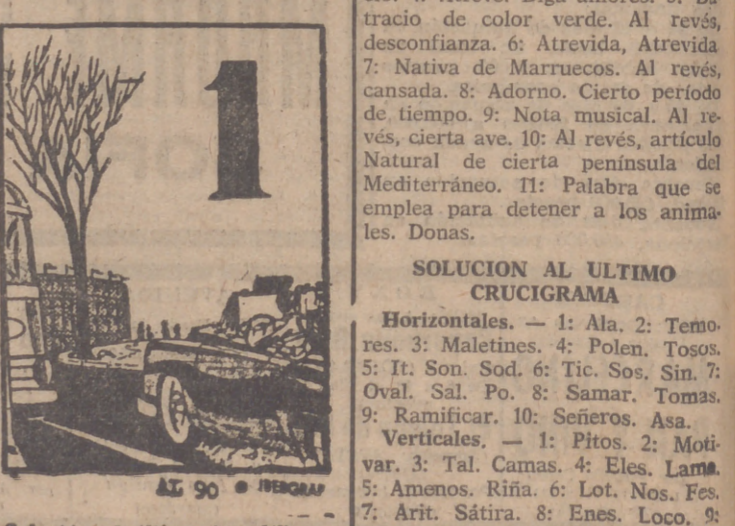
1

AT 90 © IBEGRAF

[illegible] Diga amores. 5: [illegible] tracio de color verde. Al revés, desconfianza. 6: Atrevida, Atrevida 7: Nativa de Marruecos. Al revés, cansada. 8: Adorno. Cierto período de tiempo. 9: Nota musical. Al revés, cierta ave. 10: Al revés, artículo Natural de cierta península del Mediterráneo. 11: Palabra que se emplea para detener a los animales. Donas.

SOLUCION AL ULTIMO CRUCIGRAMA

Horizontales. — 1: Ala. 2: Temores. 3: Maletines. 4: Polen. Tosos. 5: It. Son. Sod. 6: Tic. Sos. Sin. 7: Oval. Sal. Po. 8: Samar. Tomas. 9: Ramificar. 10: Señeros. Asa.

Verticales. — 1: Pitos. 2: Motivar. 3: Tal. Camas. 4: Eles. Lama. 5: Amenos. Riña. 6: Lot. Nos. Fes. 7: Arit. Sátira. 8: Enes. Loco. 9: